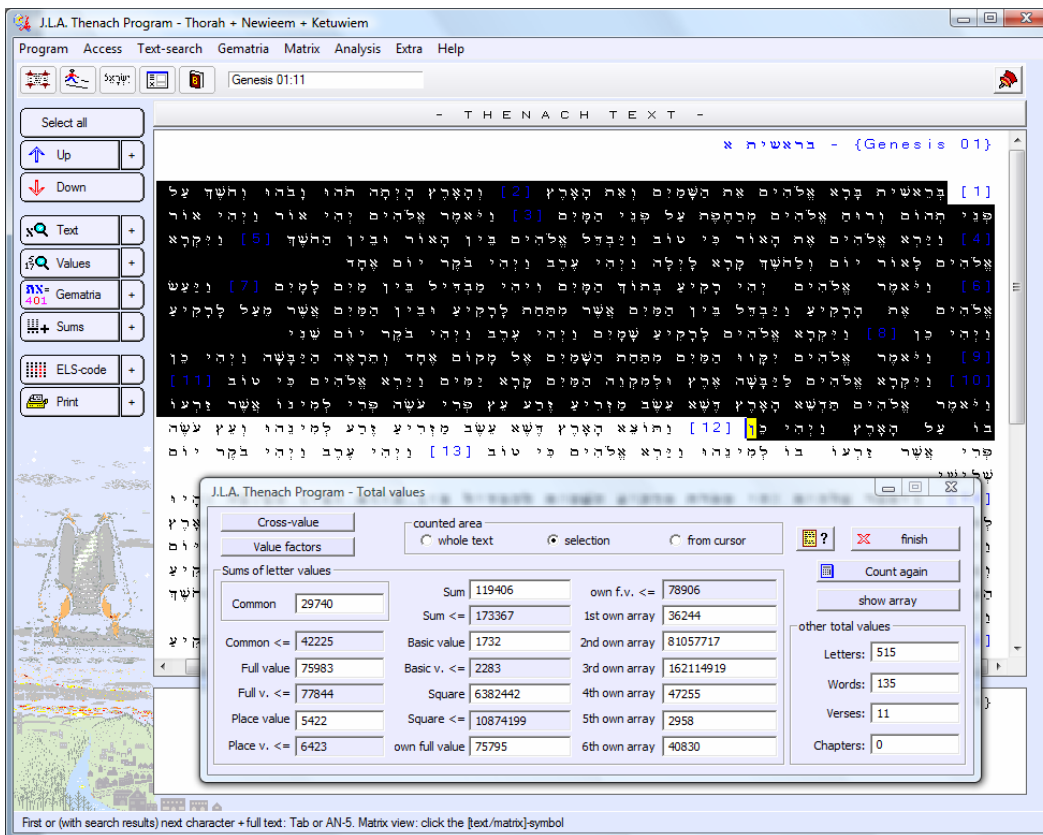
J.L.A. Thenach Program - Thorah + Newieem + Ketuwiem

Program Access Text-search Gematria Matrix Analysis Extra Help

Genesis 01:11

- T H E N A C H T E X T -

בראשית א - {Genesis 01}

[1] בְּרֵאשִׁית בָּרָא אֱלֹהִים אֵת הַשָּׁמַיִם וְאֵת הָאָרֶץ [2] וְהָאָרֶץ הָיְתָה תֹהוּ וָבֹהוּ וְחֹשֶׁךְ עַל פְּנֵי תְהוֹם וְרוּחַ אֱלֹהִים מְרַחֶפֶת עַל פְּנֵי הַמָּיִם [3] וַיֹּאמֶר אֱלֹהִים יְהִי אוֹר וַיְהִי אוֹר [4] וַיַּרְא אֱלֹהִים אֶת הָאוֹר כִּי טוֹב וַיַּבְדֵּל אֱלֹהִים בֵּין הָאוֹר וּבֵין הַחֹשֶׁךְ [5] וַיִּקְרָא אֱלֹהִים לָאוֹר יוֹם וְלַחֹשֶׁךְ קָרָא לָיְלָה וַיְהִי עֶרֶב וַיְהִי בֹקֶר יוֹם אֶחָד [6] וַיֹּאמֶר אֱלֹהִים יְהִי רָקִיעַ בְּתוֹךְ הַמָּיִם וִיהִי מַבְדִּיל בֵּין מַיִם לָמָיִם [7] וַיַּעַשׂ אֱלֹהִים אֶת הָרָקִיעַ וַיַּבְדֵּל בֵּין הַמַּיִם אֲשֶׁר מִתַּחַת לָרָקִיעַ וּבֵין הַמַּיִם אֲשֶׁר מֵעַל לָרָקִיעַ וַיְהִי כֵן [8] וַיִּקְרָא אֱלֹהִים לָרָקִיעַ שָׁמָיִם וַיְהִי עֶרֶב וַיְהִי בֹקֶר יוֹם שֵׁנִי [9] וַיֹּאמֶר אֱלֹהִים יִקָּווּ הַמַּיִם מִתַּחַת הַשָּׁמַיִם אֶל מָקוֹם אֶחָד וְתֵרָאֶה הַיַּבָּשָׁה וַיְהִי כֵן [10] וַיִּקְרָא אֱלֹהִים לַיַּבָּשָׁה אֶרֶץ וּלְמִקְוֵה הַמַּיִם קָרָא יַמִּים וַיַּרְא אֱלֹהִים כִּי טוֹב [11] וַיֹּאמֶר אֱלֹהִים תַּדְשֵׁא הָאָרֶץ דֶּשֶׁא עֵשֶׂב מַזְרִיעַ זֶרַע עֵץ פְּרִי עֹשֶׂה פְּרִי לְמִינוֹ אֲשֶׁר זַרְעוֹ בוֹ עַל הָאָרֶץ וַיְהִי כֵן [12] וַתּוֹצֵא הָאָרֶץ דֶּשֶׁא עֵשֶׂב מַזְרִיעַ זֶרַע לְמִינֵהוּ וְעֵץ עֹשֶׂה פְּרִי אֲשֶׁר זַרְעוֹ בוֹ לְמִינֵהוּ וַיַּרְא אֱלֹהִים כִּי טוֹב [13] וַיְהִי עֶרֶב וַיְהִי בֹקֶר יוֹם שְׁלִישִׁי

Select all
Up
Down
Text
Values
Gematria
Sums
ELS-code
Print

J.L.A. Thenach Program - Total values

Cross-value
Value factors
counted area
whole text
selection
from cursor
finish
Count again
show array

Sums of letter values
Common 29740
Common <= 42225
Full value 75983
Full v. <= 77844
Place value 5422
Place v. <= 6423
Sum 119406
Sum <= 173367
Basic value 1732
Basic v. <= 2283
Square 6382442
Square <= 10874199
own full value 75795
own f.v. <= 78906
1st own array 36244
2nd own array 81057717
3rd own array 162114919
4th own array 47255
5th own array 2958
6th own array 40830

other total values
Letters: 515
Words: 135
Verses: 11
Chapters: 0

First or (with search results) next character + full text: Tab or AN-5. Matrix view: click the [text/matrix]-symbol